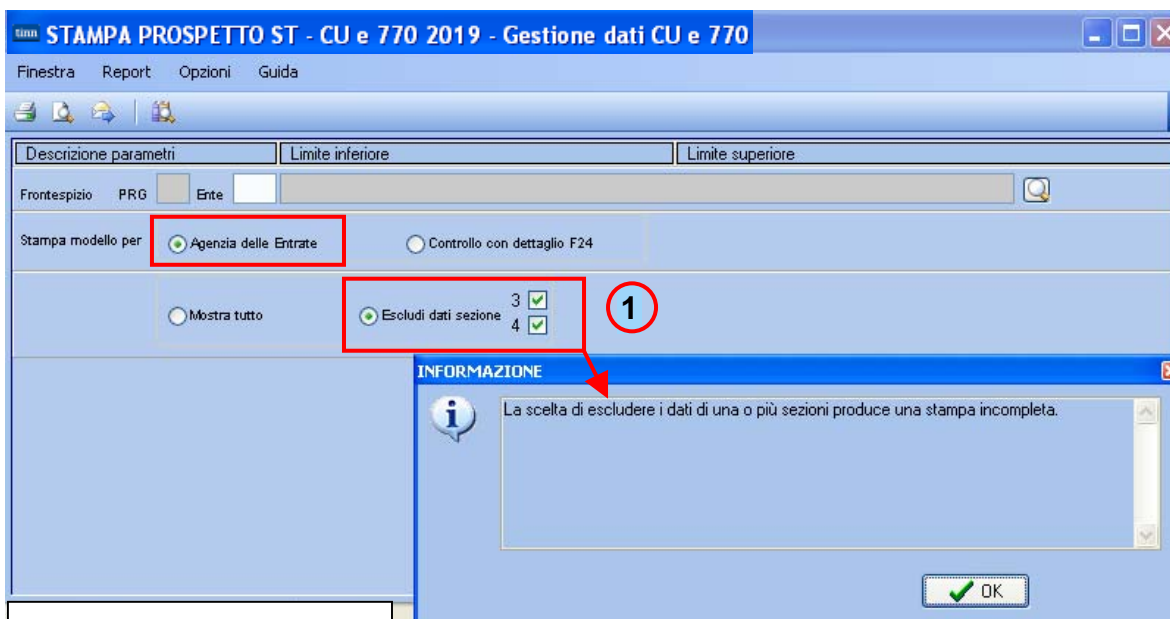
tinn STAMPA PROSPETTO ST - CU e 770 2019 - Gestione dati CU e 770

Finestra Report Opzioni Guida

| Descrizione parametri | Limite inferiore | Limite superiore |
|---|---|---|

Frontespizio PRG Ente

Stampa modello per Agenzia delle Entrate Controllo con dettaglio F24

Mostra tutto Escludi dati sezione 3 4

1

INFORMAZIONE

La scelta di escludere i dati di una o più sezioni produce una stampa incompleta.

OK